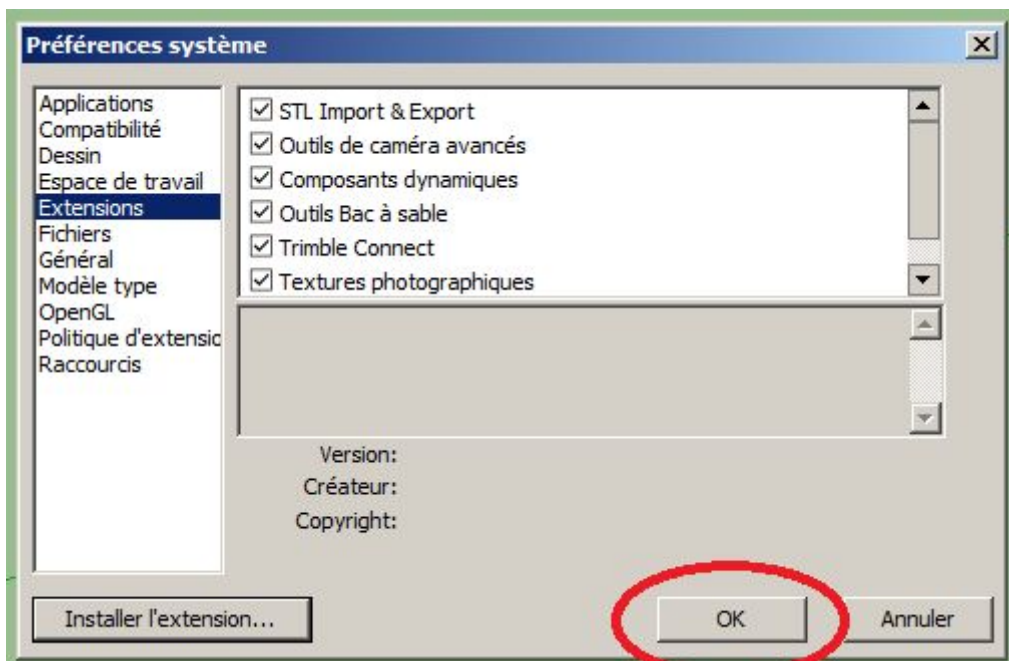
Préférences système

Applications
Compatibilité
Dessin
Espace de travail
Extensions
Fichiers
Général
Modèle type
OpenGL
Politique d'extensic
Raccourcis

☑ STL Import & Export
☑ Outils de caméra avancés
☑ Composants dynamiques
☑ Outils Bac à sable
☑ Trimble Connect
☑ Textures photographiques

Version:
Créateur:
Copyright:

Installer l'extension...

OK

Annuler